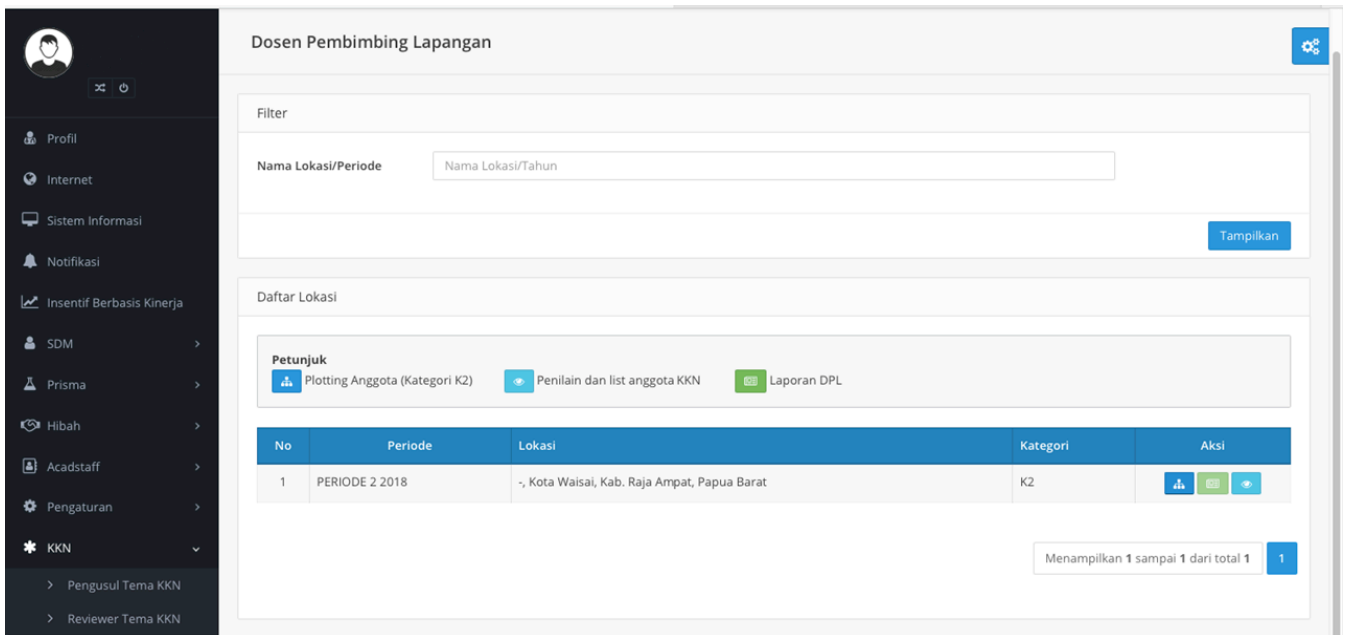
Profil
Internet
Sistem Informasi
Notifikasi
Insentif Berbasis Kinerja
SDM
Prisma
Hibah
Acadstaff
Pengaturan
KKN
> Pengusul Tema KKN
> Reviewer Tema KKN

Dosen Pembimbing Lapangan

Filter

Nama Lokasi/Periode Nama Lokasi/Tahun

Tampilkan

Daftar Lokasi

Petunjuk
Plotting Anggota (Kategori K2) Penilain dan list anggota KKN Laporan DPL

| No | Periode | Lokasi | Kategori | Aksi |
|---|---|---|---|---|
| 1 | PERIODE 2 2018 | -, Kota Waisai, Kab. Raja Ampat, Papua Barat | K2 | |

Menampilkan 1 sampai 1 dari total 1 1